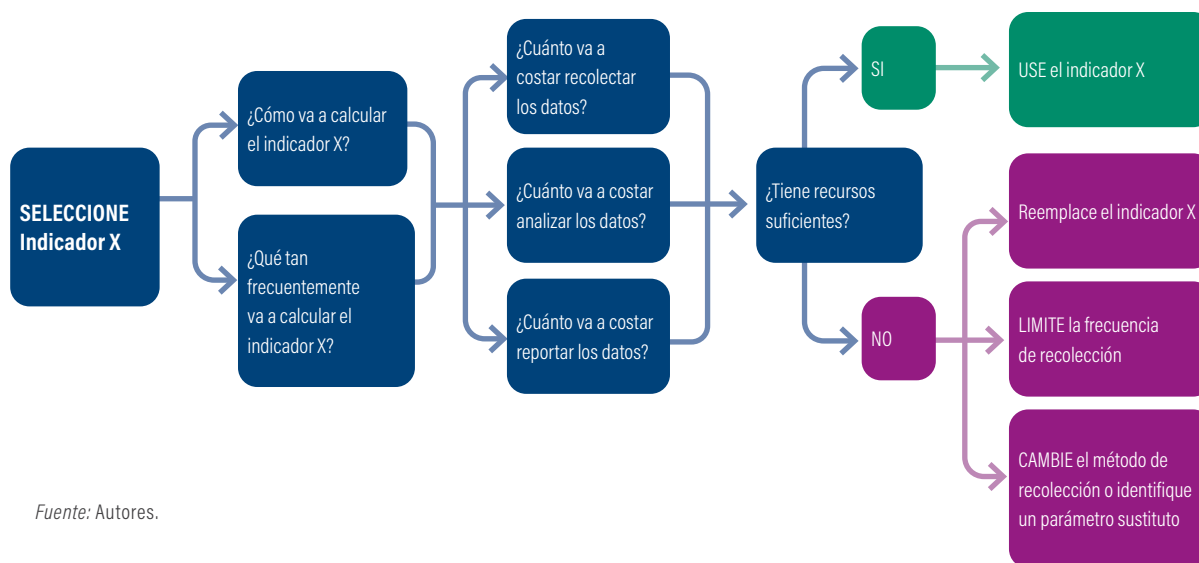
SELECCIONE Indicador X

¿Cómo va a calcular el indicador X?

¿Qué tan frecuentemente va a calcular el indicador X?

¿Cuánto va a costar recolectar los datos?

¿Cuánto va a costar analizar los datos?

¿Cuánto va a costar reportar los datos?

¿Tiene recursos suficientes?

SI

USE el indicador X

NO

Reemplace el indicador X

LIMITE la frecuencia de recolección

CAMBIE el método de recolección o identifique un parámetro sustituto

Fuente: Autores.